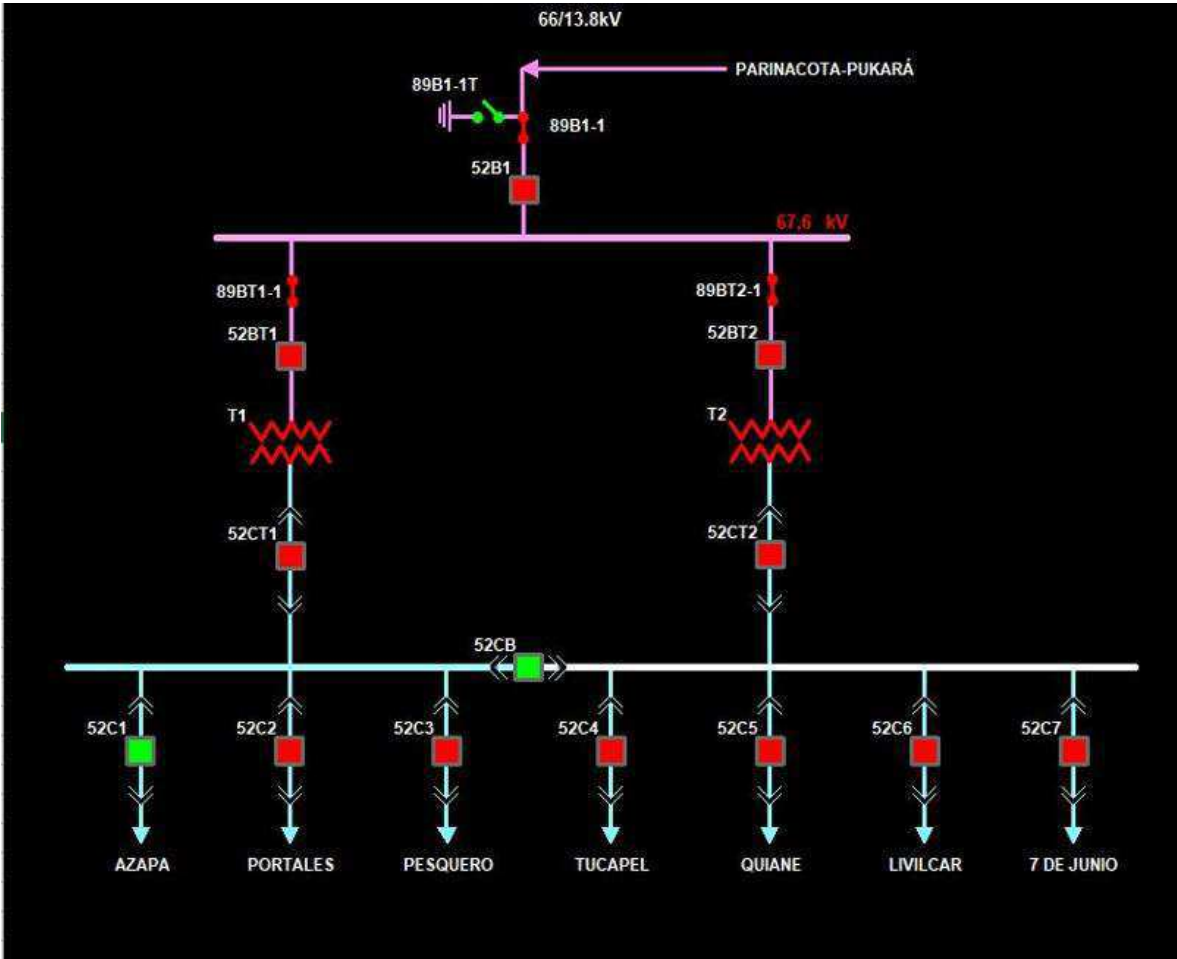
66/13.8kV

PARINACOTA-PUKARÁ

89B1-1T

89B1-1

52B1

67,6 kV

89BT1-1

89BT2-1

52BT1

52BT2

T1

T2

52CT1

52CT2

52CB

52C1

52C2

52C3

52C4

52C5

52C6

52C7

AZAPA

PORTALES

PESQUERO

TUCAPEL

QUIANE

LIVILCAR

7 DE JUNIO